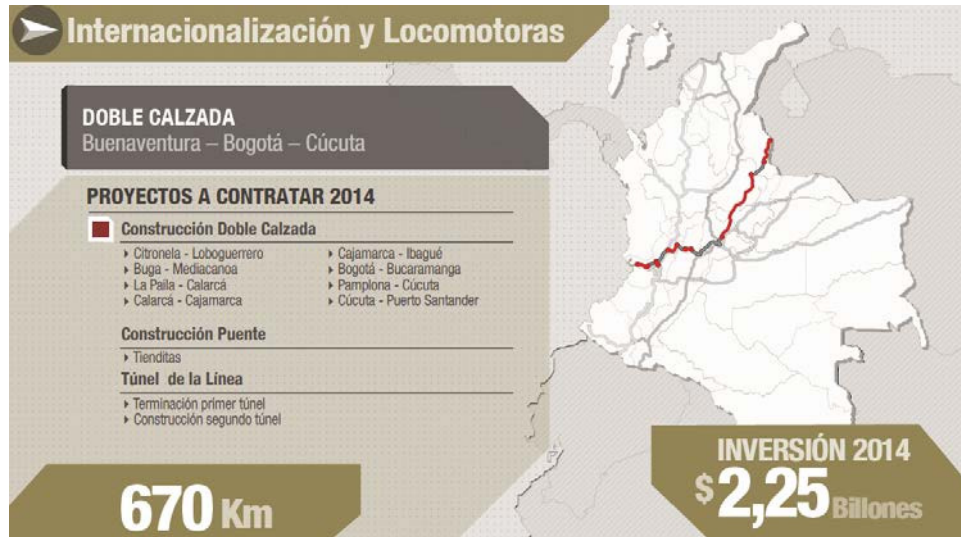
Internacionalización y Locomotoras

DOBLE CALZADA
Buenaventura – Bogotá – Cúcuta

PROYECTOS A CONTRATAR 2014

Construcción Doble Calzada

▸ Citronela - Loboguerrero
▸ Buga - Mediacanoa
▸ La Paila - Calarcá
▸ Calarcá - Cajamarca

▸ Cajamarca - Ibagué
▸ Bogotá - Bucaramanga
▸ Pamplona - Cúcuta
▸ Cúcuta - Puerto Santander

Construcción Puente

▸ Tienditas

Túnel de la Línea

▸ Terminación primer túnel
▸ Construcción segundo túnel

670 Km

INVERSIÓN 2014
$2,25 Billones